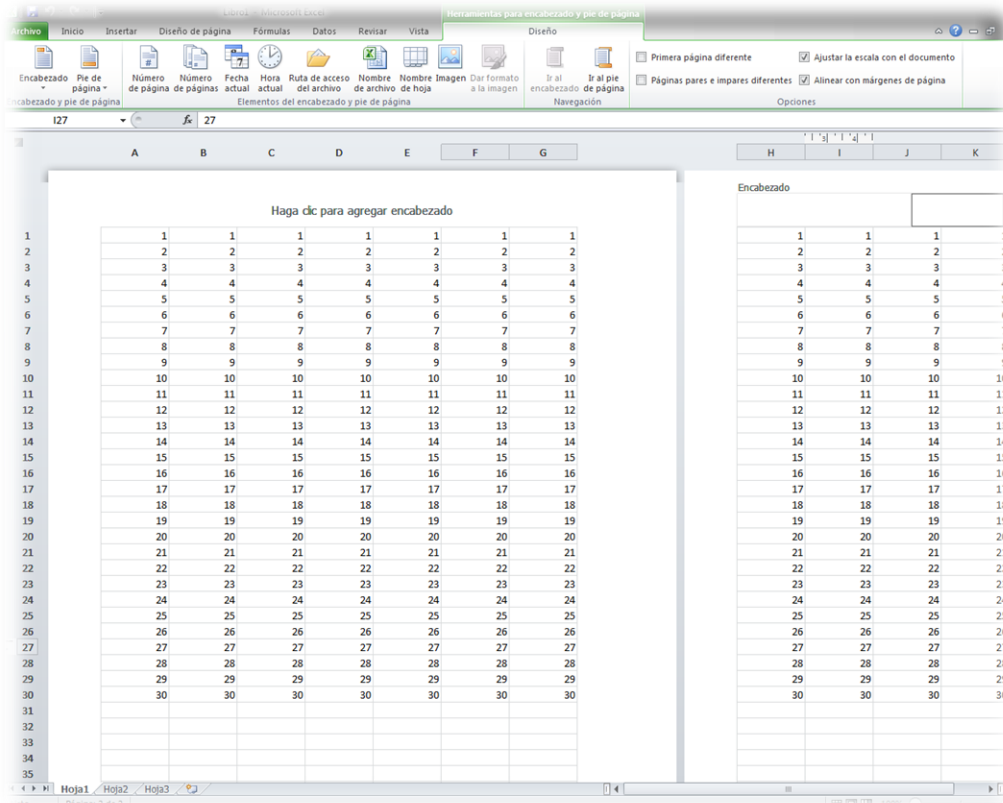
Libro1 - Microsoft Excel

Herramientas para encabezado y pie de página

Archivo | Inicio | Insertar | Diseño de página | Fórmulas | Datos | Revisar | Vista | Diseño

Encabezado | Pie de página | Número de página | Número de páginas | Fecha actual | Hora actual | Ruta de acceso del archivo | Nombre de archivo | Nombre de hoja | Imagen | Dar formato a la imagen | Ir al encabezado | Ir al pie de página

Primera página diferente
Páginas pares e impares diferentes
Ajustar la escala con el documento
Alinear con márgenes de página

Encabezado y pie de página | Elementos del encabezado y pie de página | Navegación | Opciones

I27 | $f_x$ | 27

Haga clic para agregar encabezado

Encabezado

| | A | B | C | D | E | F | G | | H | I | J | K |
|---|---|---|---|---|---|---|---|---|---|---|---|---|
| 1 | 1 | 1 | 1 | 1 | 1 | 1 | 1 | | 1 | 1 | 1 | |
| 2 | 2 | 2 | 2 | 2 | 2 | 2 | 2 | | 2 | 2 | 2 | |
| 3 | 3 | 3 | 3 | 3 | 3 | 3 | 3 | | 3 | 3 | 3 | |
| 4 | 4 | 4 | 4 | 4 | 4 | 4 | 4 | | 4 | 4 | 4 | |
| 5 | 5 | 5 | 5 | 5 | 5 | 5 | 5 | | 5 | 5 | 5 | |
| 6 | 6 | 6 | 6 | 6 | 6 | 6 | 6 | | 6 | 6 | 6 | |
| 7 | 7 | 7 | 7 | 7 | 7 | 7 | 7 | | 7 | 7 | 7 | |
| 8 | 8 | 8 | 8 | 8 | 8 | 8 | 8 | | 8 | 8 | 8 | |
| 9 | 9 | 9 | 9 | 9 | 9 | 9 | 9 | | 9 | 9 | 9 | |
| 10 | 10 | 10 | 10 | 10 | 10 | 10 | 10 | | 10 | 10 | 10 | |
| 11 | 11 | 11 | 11 | 11 | 11 | 11 | 11 | | 11 | 11 | 11 | |
| 12 | 12 | 12 | 12 | 12 | 12 | 12 | 12 | | 12 | 12 | 12 | |
| 13 | 13 | 13 | 13 | 13 | 13 | 13 | 13 | | 13 | 13 | 13 | |
| 14 | 14 | 14 | 14 | 14 | 14 | 14 | 14 | | 14 | 14 | 14 | |
| 15 | 15 | 15 | 15 | 15 | 15 | 15 | 15 | | 15 | 15 | 15 | |
| 16 | 16 | 16 | 16 | 16 | 16 | 16 | 16 | | 16 | 16 | 16 | |
| 17 | 17 | 17 | 17 | 17 | 17 | 17 | 17 | | 17 | 17 | 17 | |
| 18 | 18 | 18 | 18 | 18 | 18 | 18 | 18 | | 18 | 18 | 18 | |
| 19 | 19 | 19 | 19 | 19 | 19 | 19 | 19 | | 19 | 19 | 19 | |
| 20 | 20 | 20 | 20 | 20 | 20 | 20 | 20 | | 20 | 20 | 20 | |
| 21 | 21 | 21 | 21 | 21 | 21 | 21 | 21 | | 21 | 21 | 21 | |
| 22 | 22 | 22 | 22 | 22 | 22 | 22 | 22 | | 22 | 22 | 22 | |
| 23 | 23 | 23 | 23 | 23 | 23 | 23 | 23 | | 23 | 23 | 23 | |
| 24 | 24 | 24 | 24 | 24 | 24 | 24 | 24 | | 24 | 24 | 24 | |
| 25 | 25 | 25 | 25 | 25 | 25 | 25 | 25 | | 25 | 25 | 25 | |
| 26 | 26 | 26 | 26 | 26 | 26 | 26 | 26 | | 26 | 26 | 26 | |
| 27 | 27 | 27 | 27 | 27 | 27 | 27 | 27 | | 27 | 27 | 27 | |
| 28 | 28 | 28 | 28 | 28 | 28 | 28 | 28 | | 28 | 28 | 28 | |
| 29 | 29 | 29 | 29 | 29 | 29 | 29 | 29 | | 29 | 29 | 29 | |
| 30 | 30 | 30 | 30 | 30 | 30 | 30 | 30 | | 30 | 30 | 30 | |
| 31 | | | | | | | | | | | | |
| 32 | | | | | | | | | | | | |
| 33 | | | | | | | | | | | | |
| 34 | | | | | | | | | | | | |
| 35 | | | | | | | | | | | | |

Hoja1 | Hoja2 | Hoja3